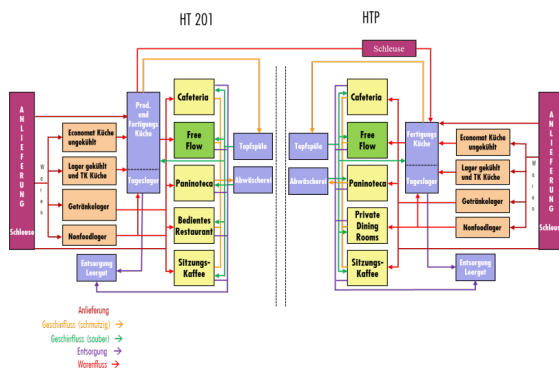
HT 201

HTP

Schleuse

ANLIEFERUNG

Schleuse

Wareneingang

Economat Küche ungekühlt

Lager gekühlt und TK Küche

Getränkelager

Nonfoodlager

Prod. und Fertigungs Küche

Tageslager

Cafeteria

Free Flow

Paninoteca

Bedientes Restaurant

Sitzungs-Kaffee

Topfspüle

Abwäscherei

Entsorgung Leergut

Topfspüle

Abwäscherei

Cafeteria

Free Flow

Paninoteca

Private Dining Rooms

Sitzungs-Kaffee

Fertigungs Küche

Tageslager

Economat Küche ungekühlt

Lager gekühlt und TK Küche

Getränkelager

Nonfoodlager

Entsorgung Leergut

ANLIEFERUNG

Wareneingang

Schleuse

Anlieferung

Geschirfluss (schmutzig) →

Geschirfluss (sauber) →

Entsorgung →

Warenfluss →